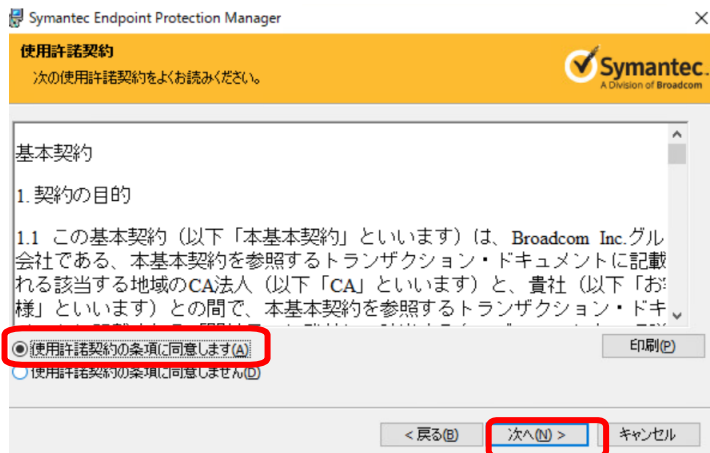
Symantec Endpoint Protection Manager

使用許諾契約
次の使用許諾契約をよくお読みください。

Symantec.
A Division of Broadcom

基本契約

1. 契約の目的

1.1 この基本契約（以下「本基本契約」といいます）は、Broadcom Inc.グル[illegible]会社である、本基本契約を参照するトランザクション・ドキュメントに記載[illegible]れる該当する地域のCA法人（以下「CA」といいます）と、貴社（以下「お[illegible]様」といいます）との間で、本基本契約を参照するトランザクション・ドキ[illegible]

◉ 使用許諾契約の条項に同意します(A)
○ 使用許諾契約の条項に同意しません(D)

印刷(P)

< 戻る(B)　次へ(N) >　キャンセル